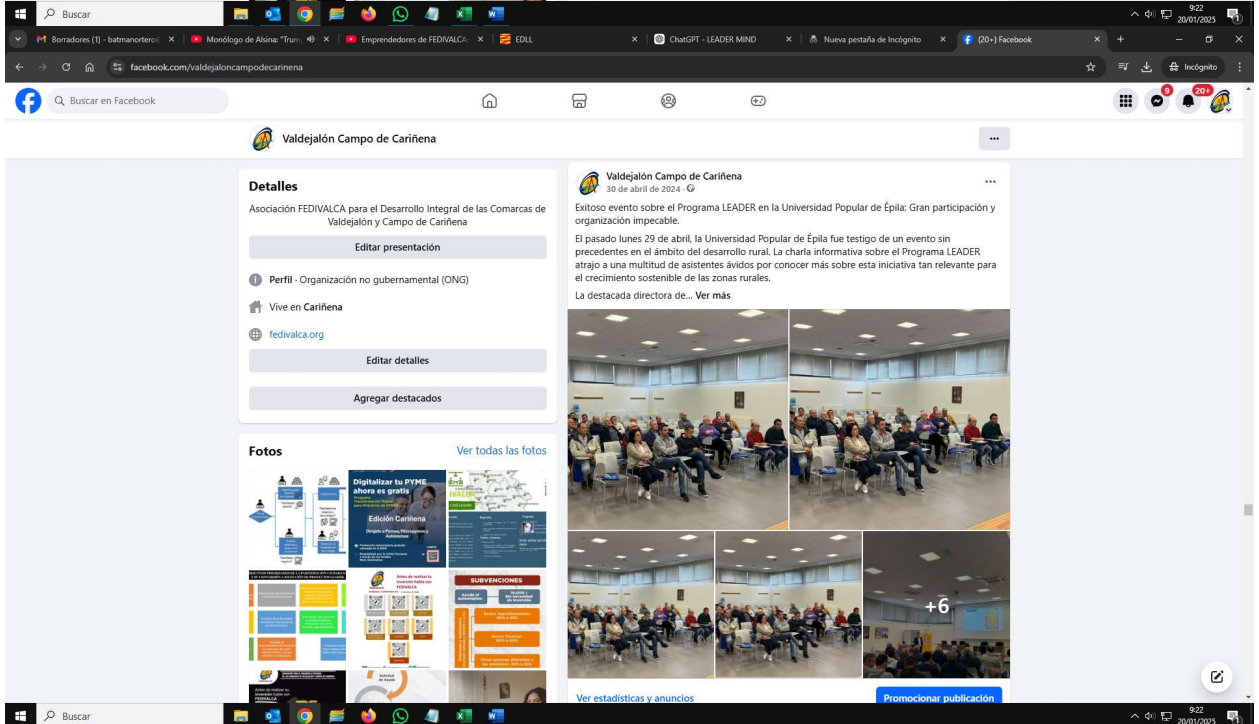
Buscar

9:22
20/01/2025

Borradores (1) - batmanortero | Monólogo de Alsina: "Trum | Emprendedores de FEDIVALCA | EDLL | ChatGPT - LEADER MIND | Nueva pestaña de Incógnito | (20+) Facebook

facebook.com/valdejaloncampodecarinena

Incógnito

Buscar en Facebook

9 20+

Valdejalón Campo de Cariñena

Detalles

Asociación FEDIVALCA para el Desarrollo Integral de las Comarcas de Valdejalón y Campo de Cariñena

Editar presentación

Perfil · Organización no gubernamental (ONG)

Vive en Cariñena

fedivalca.org

Editar detalles

Agregar destacados

Fotos

Ver todas las fotos

Digitalizar tu PYME ahora es gratis

Edición Cariñena

SUBVENCIONES

Valdejalón Campo de Cariñena
30 de abril de 2024 ·

Exitoso evento sobre el Programa LEADER en la Universidad Popular de Épila: Gran participación y organización impecable.

El pasado lunes 29 de abril, la Universidad Popular de Épila fue testigo de un evento sin precedentes en el ámbito del desarrollo rural. La charla informativa sobre el Programa LEADER atrajo a una multitud de asistentes ávidos por conocer más sobre esta iniciativa tan relevante para el crecimiento sostenible de las zonas rurales.

La destacada directora de... Ver más

+6

Ver estadísticas y anuncios

Promocionar publicación

Buscar

9:22
20/01/2025